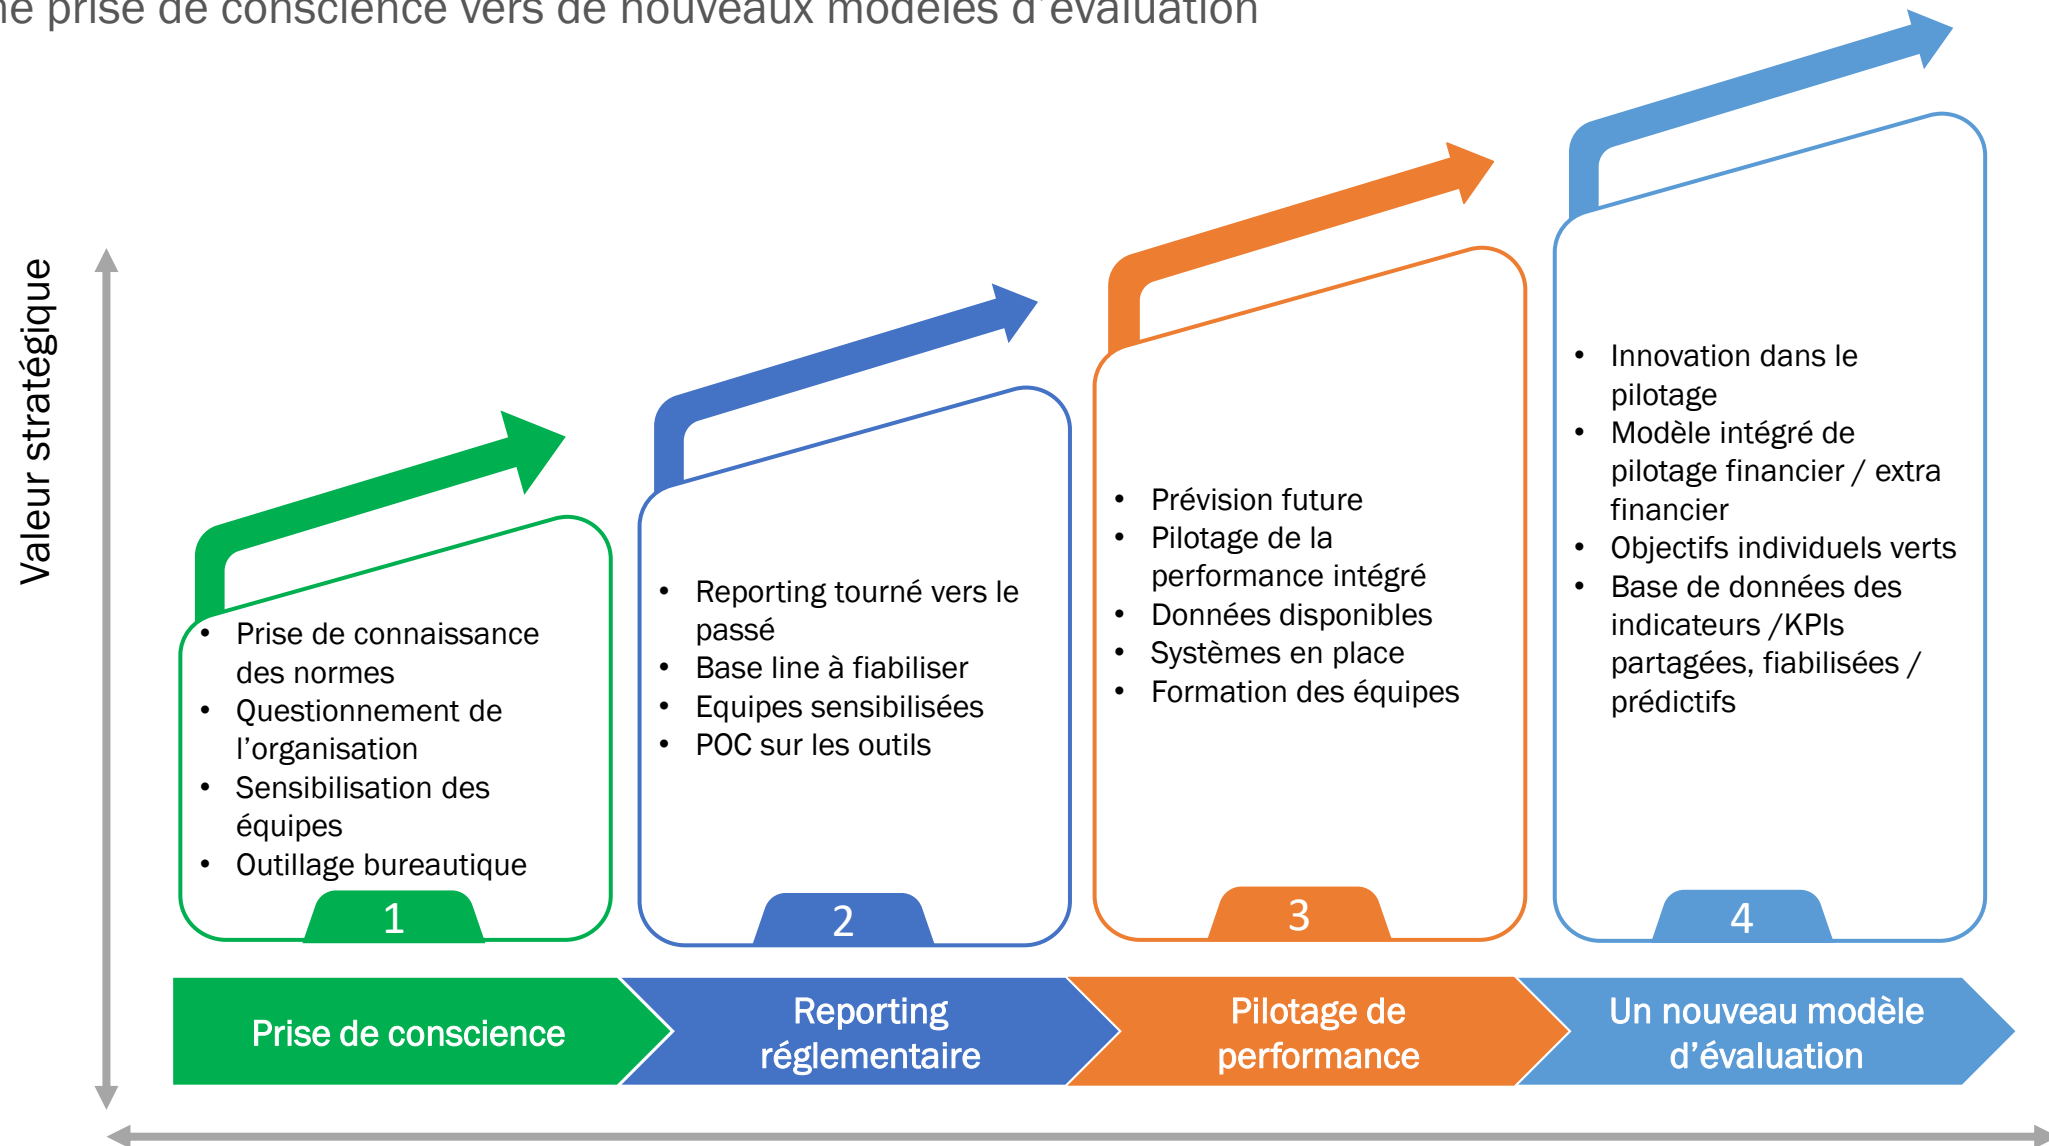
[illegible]ne prise de conscience vers de nouveaux modèles d'évaluation

Valeur stratégique

- Prise de connaissance des normes
- Questionnement de l'organisation
- Sensibilisation des équipes
- Outillage bureautique

1

- Reporting tourné vers le passé
- Base line à fiabiliser
- Equipes sensibilisées
- POC sur les outils

2

- Prévision future
- Pilotage de la performance intégré
- Données disponibles
- Systèmes en place
- Formation des équipes

3

- Innovation dans le pilotage
- Modèle intégré de pilotage financier / extra financier
- Objectifs individuels verts
- Base de données des indicateurs /KPIs partagées, fiabilisées / prédictifs

4

Prise de conscience

Reporting réglementaire

Pilotage de performance

Un nouveau modèle d'évaluation